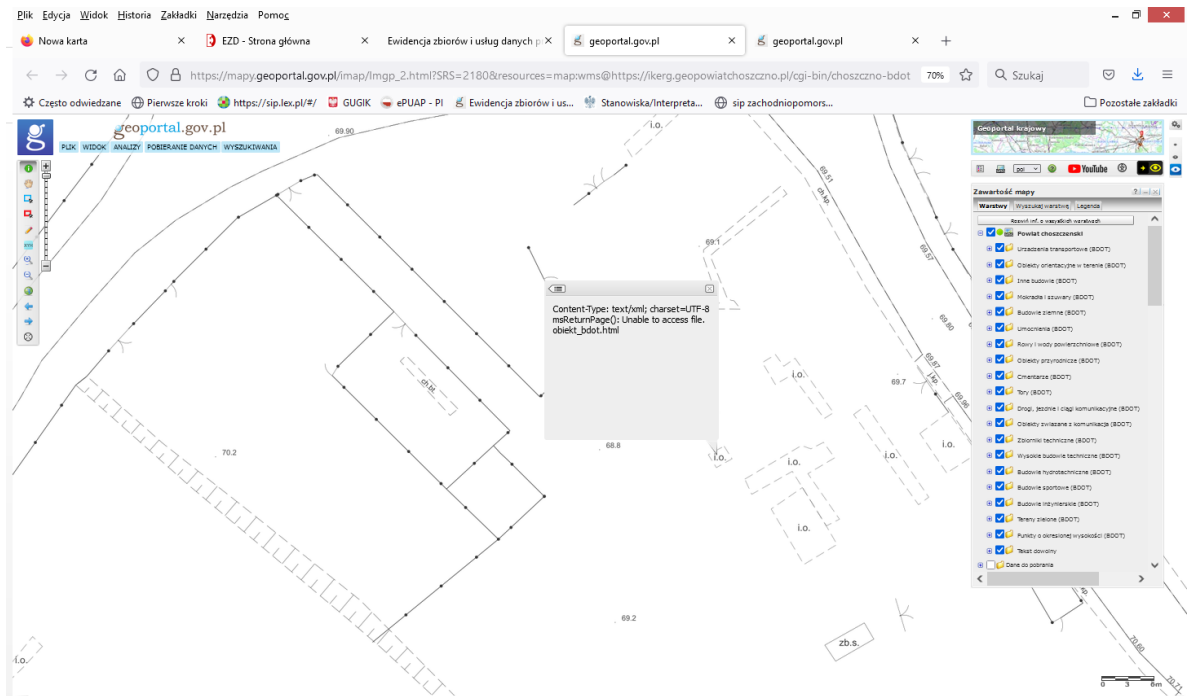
Plik Edycja Widok Historia Zakładki Narzędzia Pomoc

Nowa karta
EZD - Strona główna
Ewidencja zbiorów i usług danych p
geoportal.gov.pl
geoportal.gov.pl

https://mapy.geoportal.gov.pl/imap/Imgp_2.html?SRS=2180&resources=map:wms@https://ikerg.geopowiatchoszczno.pl/cgi-bin/choszczno-bdot
70%
Szukaj

Często odwiedzane
Pierwsze kroki
https://sip.lex.pl/#/
GUGIK
ePUAP - Pl
Ewidencja zbiorów i us...
Stanowiska/Interpreta...
sip zachodniopomors...
Pozostałe zakładki

geoportal.gov.pl
PLIK WIDOK ANALIZY POBIERANIE DANYCH WYSZUKIWANIA

69.90
i.o.
69.1
ch.kp.
69.51
69.57
69.80
69.87
69.7
69.86
ch.tk.
70.2
68.8
i.o.
i.o.
i.o.
i.o.
i.o.
i.o.
69.2
zb.s.
i.o.
70.60
70.71

Content-Type: text/xml; charset=UTF-8
msReturnPage(): Unable to access file. obiekt_bdot.html

Geoportal krajowy
YouTube

Zawartość mapy
Warstwy
Wyszukaj warstwę
Legenda
Rozwiń inf. o wszystkich warstwach
Powiat choszczeński
Urządzenia transportowe (BDOT)
Obiekty orientacyjne w terenie (BDOT)
Inne budowle (BDOT)
Mokradła i szuwary (BDOT)
Budowle ziemne (BDOT)
Umocnienia (BDOT)
Rowy i wody powierzchniowe (BDOT)
Obiekty przyrodnicze (BDOT)
Cmentarze (BDOT)
Tory (BDOT)
Drogi, jezdnie i ciągi komunikacyjne (BDOT)
Obiekty związane z komunikacją (BDOT)
Zbiorniki techniczne (BDOT)
Wysokie budowle techniczne (BDOT)
Budowle hydrotechniczne (BDOT)
Budowle sportowe (BDOT)
Budowle inżynierskie (BDOT)
Tereny zielone (BDOT)
Punkty o określonej wysokości (BDOT)
Tekst dowolny
Dane do pobrania

0 3 6m